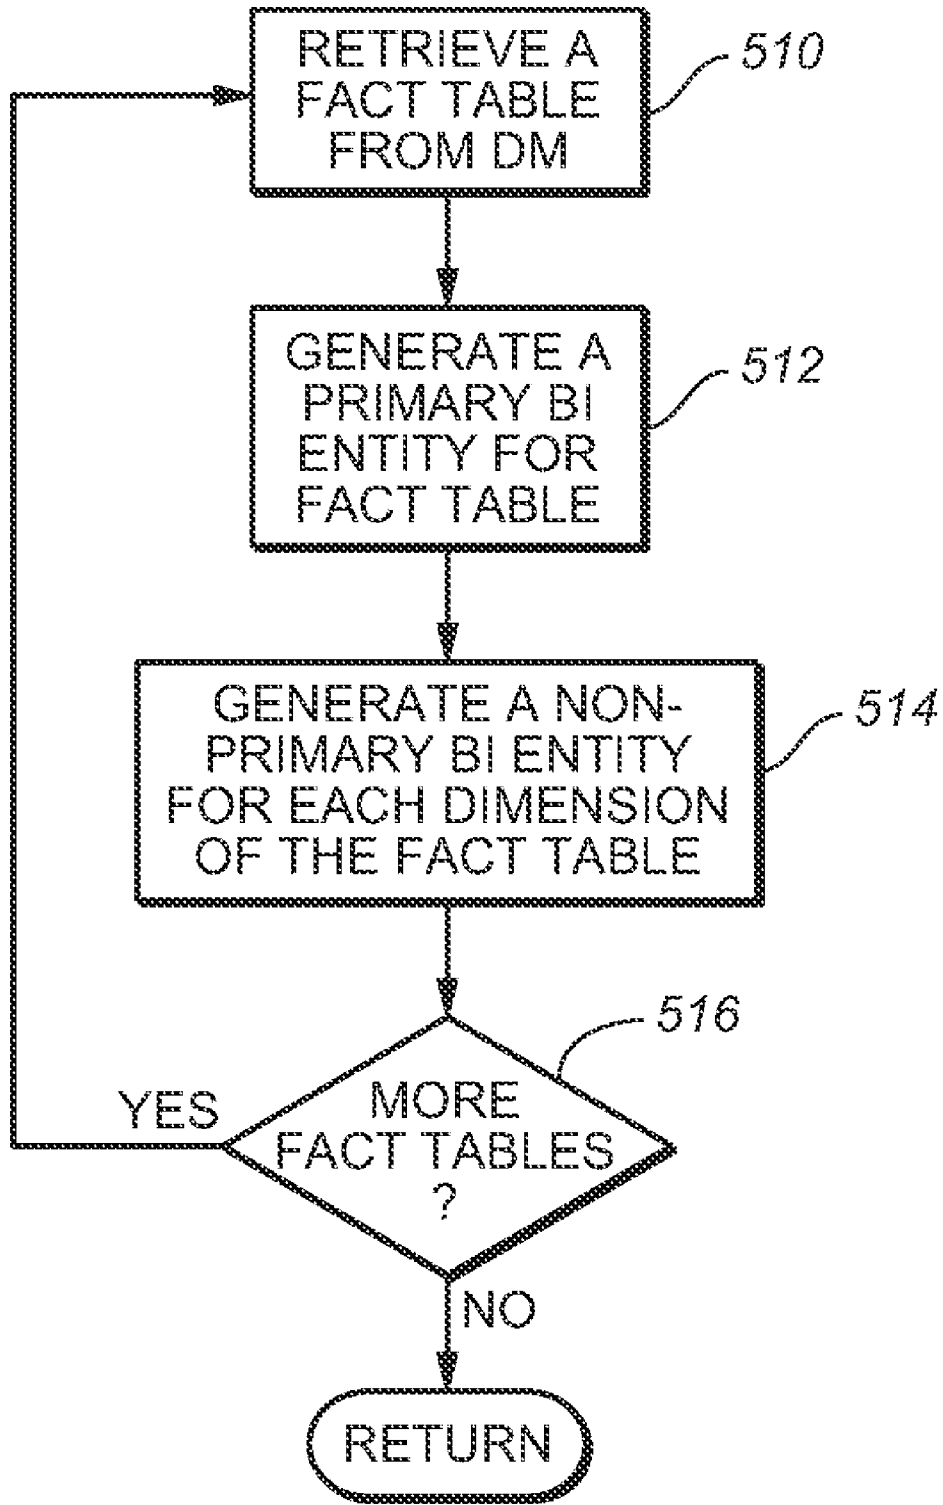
RETRIEVE A FACT TABLE FROM DM

510

GENERATE A PRIMARY BI ENTITY FOR FACT TABLE

512

GENERATE A NON-PRIMARY BI ENTITY FOR EACH DIMENSION OF THE FACT TABLE

514

516

YES

MORE FACT TABLES ?

NO

RETURN